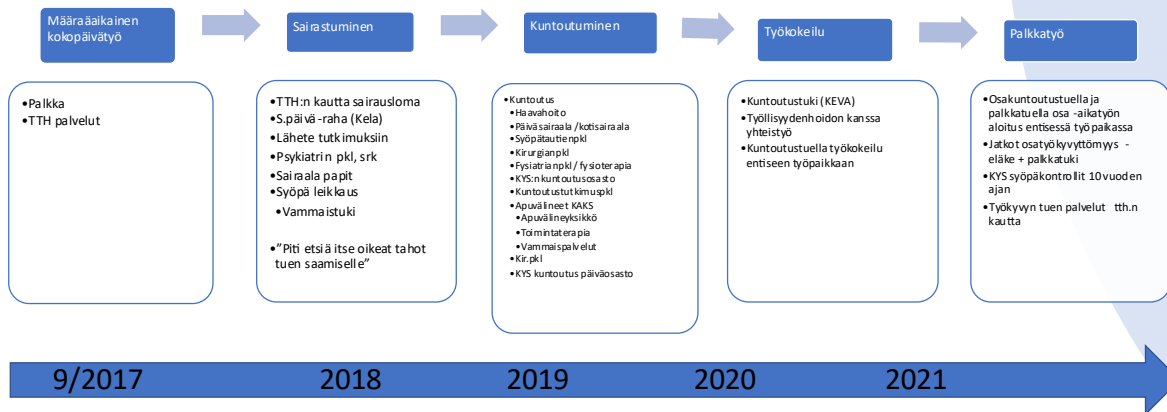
Määräaikainen kokopäivätyö

Sairastuminen

Kuntoutuminen

Työkokeilu

Palkkatyö

•Palkka
•TTH palvelut

•TTH:n kautta sairausloma
•S.päivä -raha (Kela)
•Lähete tutkimuksiin
•Psykiatrin pkl, srk
•Sairaala papit
•Syöpä leikkaus
•Vammaistuki
•"Piti etsiä itse oikeat tahot tuen saamiselle"

•Kuntoutus
•Haavahoito
•Päiväsairaala /kotisairaala
•Syöpätautienpkl
•Kirurgianpkl
•Fysiatrianpkl / fysioterapia
•KYS:n kuntoutusosasto
•Kuntoutustutkimuspkl
•Apuvälineet KAKS
•Apuvälineyksikkö
•Toimintaterapia
•Vammaispalvelut
•Kir.pkl
•KYS kuntoutus päiväosasto

•Kuntoutustuki (KEVA)
•Työllisyydenhoidon kanssa yhteistyö
•Kuntoutustuella työkokeilu entiseen työpaikkaan

•Osakuntoutustuella ja palkkatuella osa -aikatyön aloitus entisessä työpaikassa
•Jatkot osatyökyvyttömyys - eläke + palkkatuki
•KYS syöpäkontrollit 10 vuoden ajan
•Työkyvyn tuen palvelut tth.n kautta

9/2017

2018

2019

2020

2021